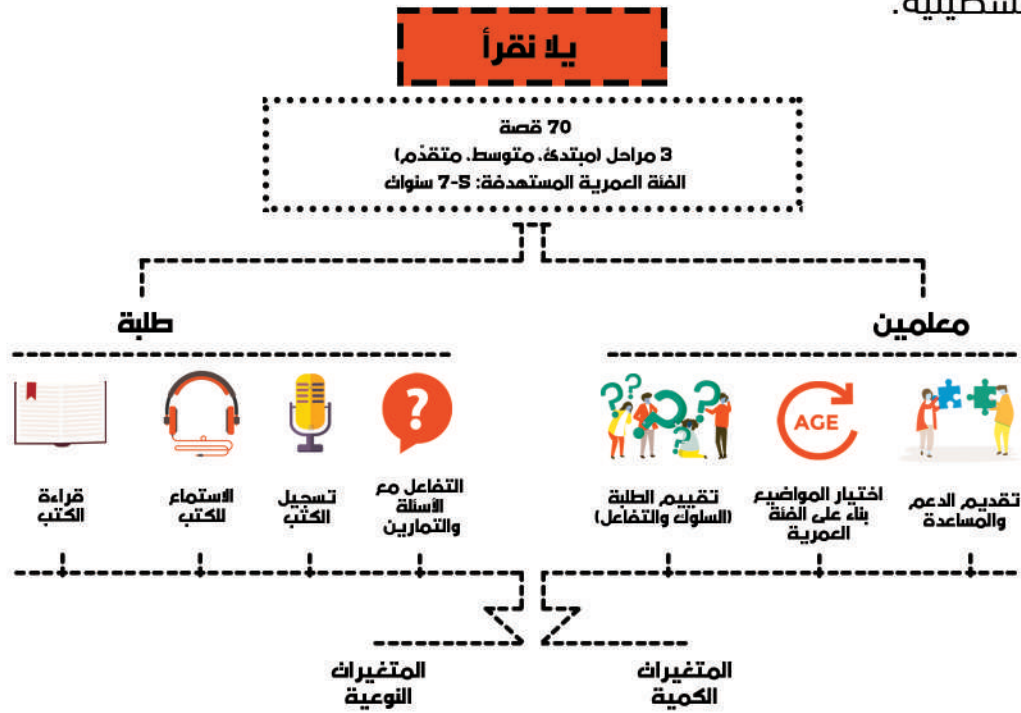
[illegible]سطينية.

يلا نقرأ

70 قصة
3 مراحل (مبتدئ، متوسط، متقدم)
الفئة العمرية المستهدفة: 5-7 سنوات

معلمين

طلبة

تقديم الدعم والمساعدة

اختيار المواضيع بناء على الفئة العمرية

AGE

تقييم الطلبة (السلوك والتفاعل)

التفاعل مع الأسئلة والتمارين

تسجيل الكتب

الاستماع للكتب

قراءة الكتب

المتغيرات الكمية

المتغيرات النوعية